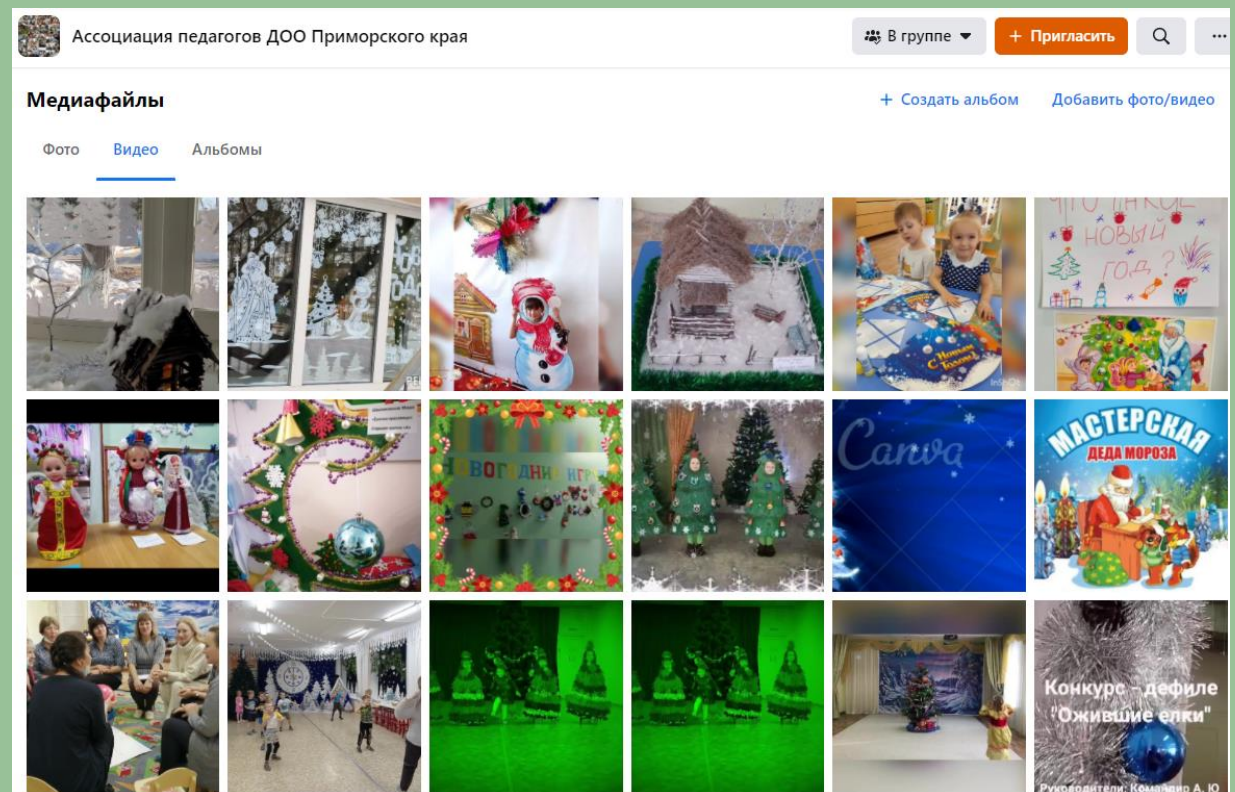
Ассоциация педагогов ДОО Приморского края

В группе

+ Пригласить

...

Медиафайлы

+ Создать альбом

Добавить фото/видео

Фото

Видео

Альбомы

Что такое Новый год?

С Новым Годом

Новогодние игр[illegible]

Canva

МАСТЕРСКАЯ ДЕДА МОРОЗА

Конкурс - дефиле "Ожившие елки"

Руководители: Комаpир А. Ю